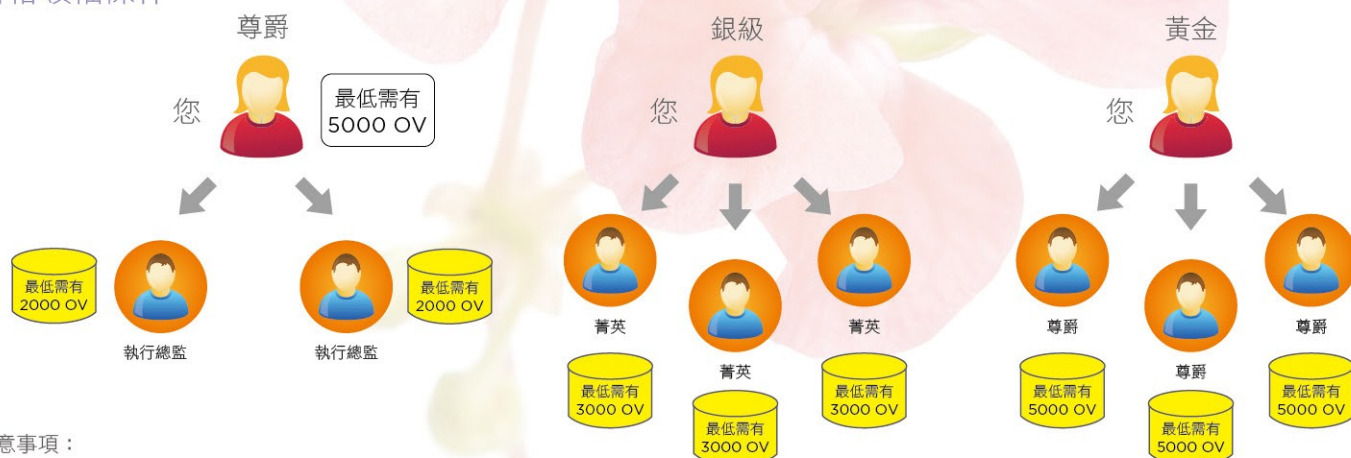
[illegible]

尊爵

您

最低需有
5000 OV

最低需有
2000 OV

執行總監

執行總監

最低需有
2000 OV

銀級

您

菁英

最低需有
3000 OV

菁英

最低需有
3000 OV

菁英

最低需有
3000 OV

黃金

您

尊爵

最低需有
5000 OV

尊爵

最低需有
5000 OV

尊爵

最低需有
5000 OV

意事項：